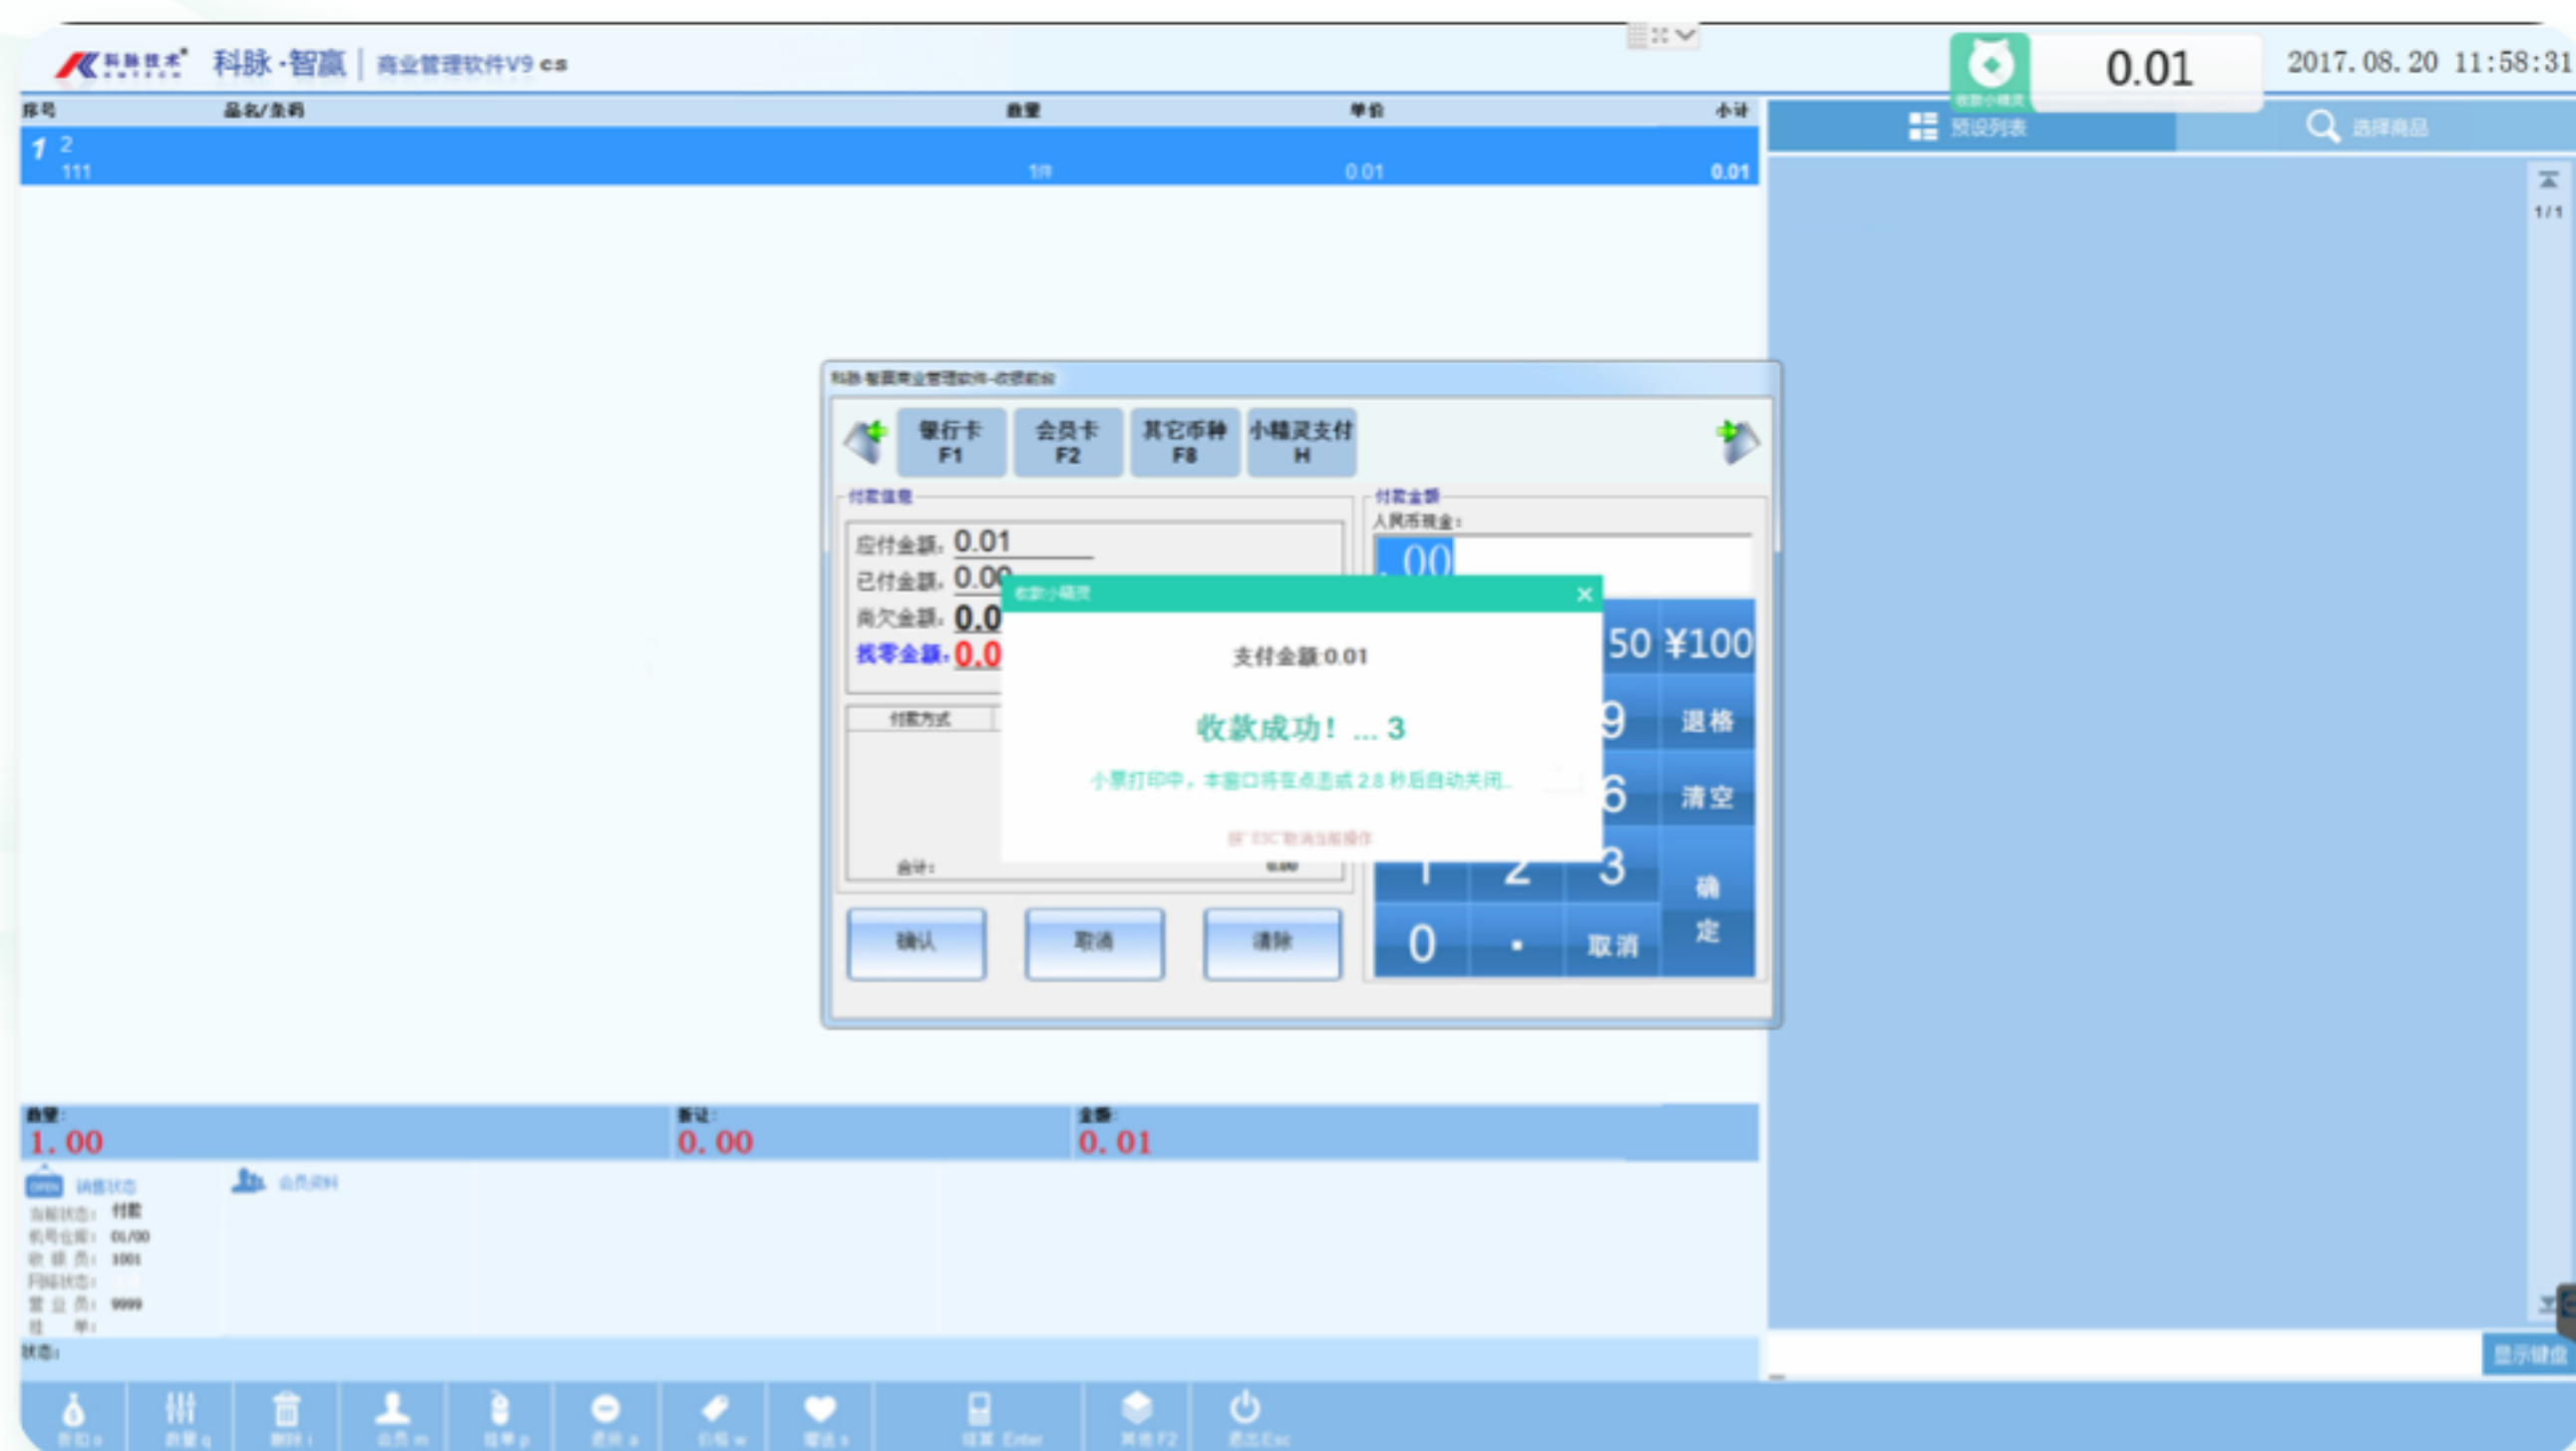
科脉技术 科脉·智赢 | 商业管理软件V9 cs

0.01 2017.08.20 11:58:31

| 序号 | 品名/条码 | 数量 | 单价 | 小计 |
|---|---|---|---|---|
| 1 2 111 | | 1/件 | 0.01 | 0.01 |

预设列表 选择商品

1/1

科脉·智赢商业管理软件-收银前台

银行卡 F1 会员卡 F2 其它币种 F8 小精灵支付 H

付款信息
应付金额：0.01
已付金额：0.00
尚欠金额：0.0
找零金额：0.0

付款方式
合计：

付款金额
人民币现金：
.00

收款小精灵
支付金额:0.01
收款成功！ ... 3
小票打印中，本窗口将在点击或 2.8 秒后自动关闭。
按"ESC"取消当前操作

50 ¥100
9 退格
6 清空
1 2 3 确定
0 . 取消

确认 取消 清除

数量：1.00 折让：0.00 金额：0.01

销售状态 会员资料
当前状态：付款
机号位置：01/00
收 银 员：1001
网络状态：
营 业 员：9999
挂 单：
状态：

显示键盘

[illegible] 数量 q 删除 i 会员 m 挂单 p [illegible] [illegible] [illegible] 结算 Enter 其他 F2 退出 Esc